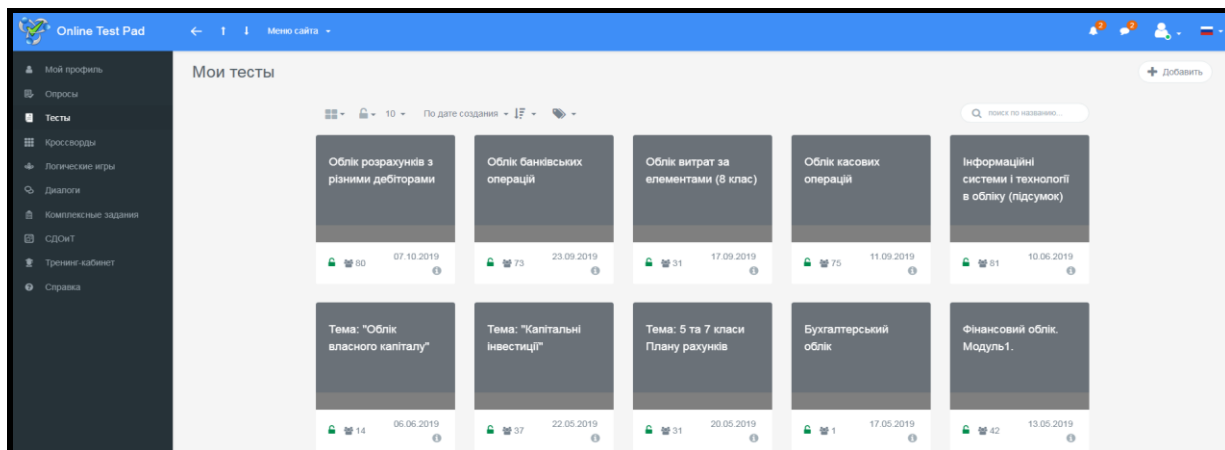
Online Test Pad

Меню сайта

Мой профиль
Опросы
Тесты
Кроссворды
Логические игры
Диалоги
Комплексные задания
СДОиТ
Тренинг-кабинет
Справка

Мои тесты

Добавить

10
По дате создания

поиск по названию...

Облік розрахунків з різними дебіторами
80 07.10.2019

Облік банківських операцій
73 23.09.2019

Облік витрат за елементами (8 клас)
31 17.09.2019

Облік касових операцій
75 11.09.2019

Інформаційні системи і технології в обліку (підсумок)
81 10.06.2019

Тема: "Облік власного капіталу"
14 06.06.2019

Тема: "Капітальні інвестиції"
37 22.05.2019

Тема: 5 та 7 класи Плану рахунків
31 20.05.2019

Бухгалтерський облік
1 17.05.2019

Фінансовий облік. Модуль1.
42 13.05.2019